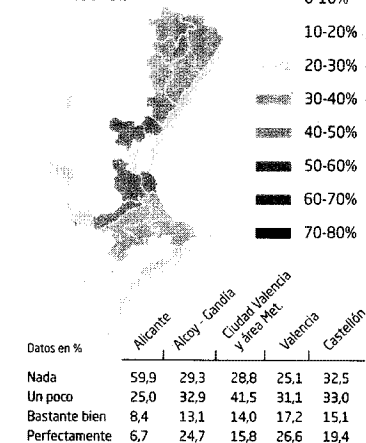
0-10%

10-20%

20-30%

30-40%

40-50%

50-60%

60-70%

70-80%

| Datos en % | Alicante | Alcoy - Gandía | Ciudad Valencia y área Met. | Valencia | Castellón |
|---|---|---|---|---|---|
| Nada | 59,9 | 29,3 | 28,8 | 25,1 | 32,5 |
| Un poco | 25,0 | 32,9 | 41,5 | 31,1 | 33,0 |
| Bastante bien | 8,4 | 13,1 | 14,0 | 17,2 | 15,1 |
| Perfectamente | 6,7 | 24,7 | 15,8 | 26,6 | 19,4 |